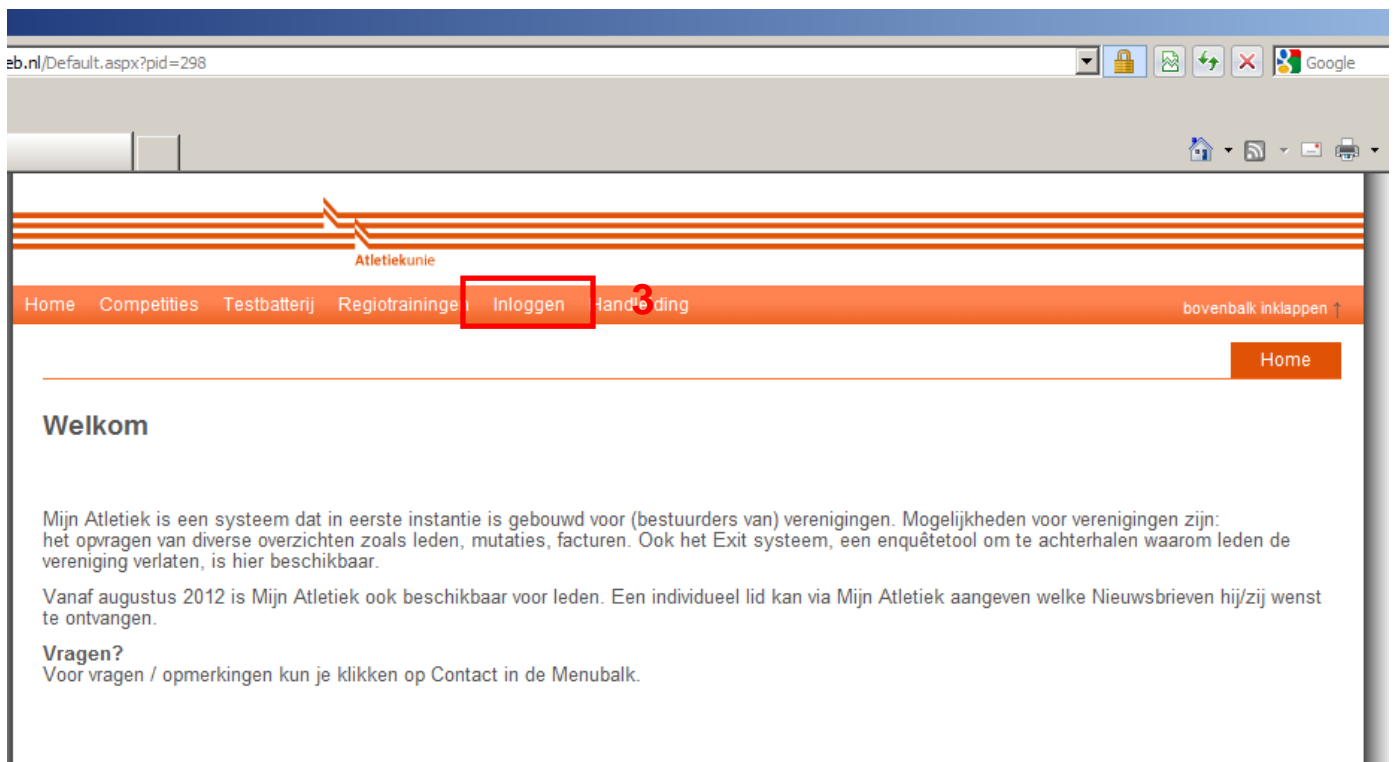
eb.nl/Default.aspx?pid=298

Google

Atletiekunie

Home Competities Testbatterij Regiotrainingen Inloggen Handleiding 3

bovenbalk inklappen ↑

Home

Welkom

Mijn Atletiek is een systeem dat in eerste instantie is gebouwd voor (bestuurders van) verenigingen. Mogelijkheden voor verenigingen zijn: het opvragen van diverse overzichten zoals leden, mutaties, facturen. Ook het Exit systeem, een enquêtetool om te achterhalen waarom leden de vereniging verlaten, is hier beschikbaar.

Vanaf augustus 2012 is Mijn Atletiek ook beschikbaar voor leden. Een individueel lid kan via Mijn Atletiek aangeven welke Nieuwsbrieven hij/zij wenst te ontvangen.

Vragen?
Voor vragen / opmerkingen kun je klikken op Contact in de Menubalk.